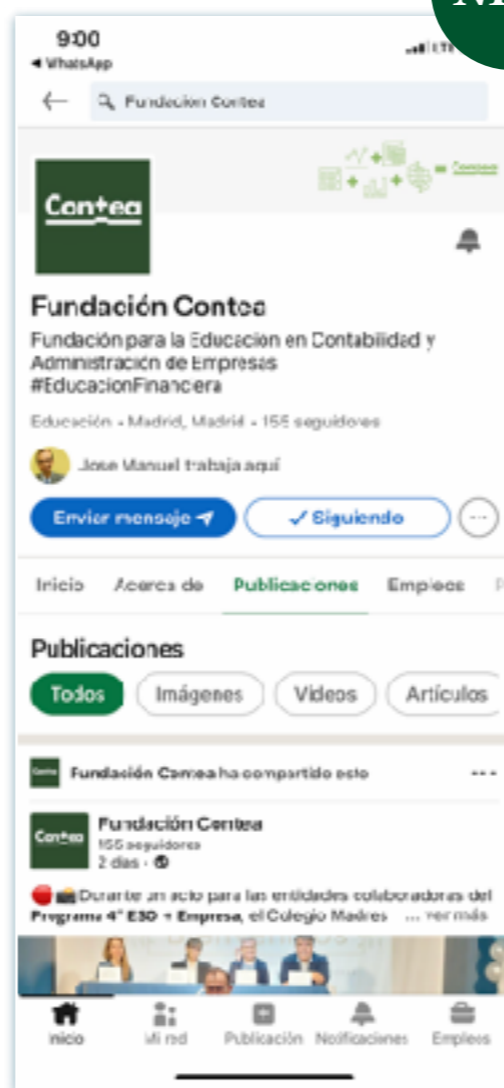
9:00
◂ WhatsApp

Fundacion Contea

Contea

Fundación Contea
Fundación para la Educacion en Contabilidad y Administración de Empresas #EducacionFinanciera

Educación • Madrid, Madrid • 155 seguidores

Jose Manuel trabaja aquí

Enviar mensaje
✓ Siguiendo

Inicio Acerca de Publicaciones Empleos

Publicaciones

Todos Imágenes Videos Artículos

Fundación Contea ha compartido esto

Fundación Contea
155 seguidores
2 días •

Durante un acto para las entidades colaboradoras del Programa 4° ESO + Empresa, el Colegio Madres ... ver más

Inicio Mi red Publicación Notificaciones Empleos